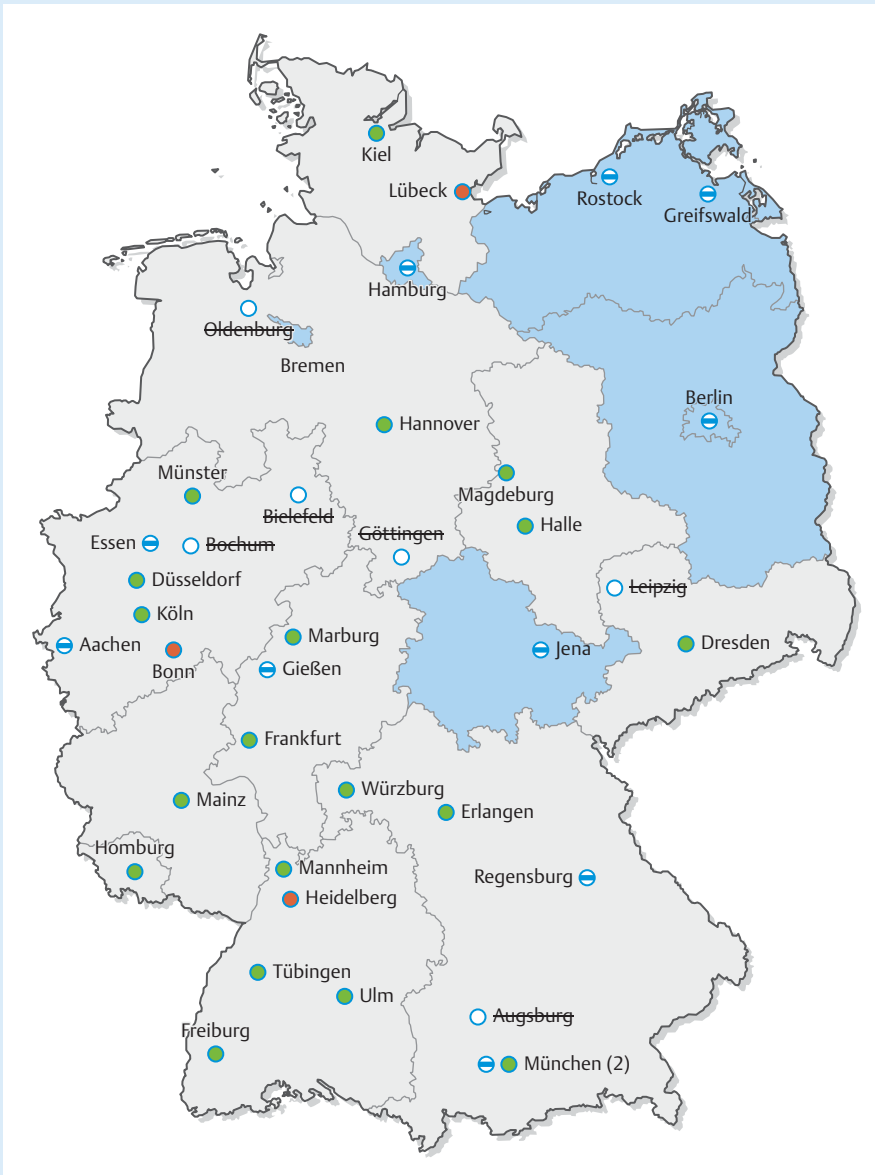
Kiel
Lübeck
Rostock
Greifswald
Hamburg
~~Oldenburg~~
Bremen
Berlin
Hannover
Münster
Magdeburg
~~Bielefeld~~
Halle
Essen
~~Bochum~~
~~Göttingen~~
Düsseldorf
~~Leipzig~~
Köln
Marburg
Aachen
Bonn
Jena
Dresden
Gießen
Frankfurt
Würzburg
Mainz
Erlangen
Homburg
Mannheim
Regensburg
Heidelberg
Tübingen
Ulm
~~Augsburg~~
Freiburg
München (2)